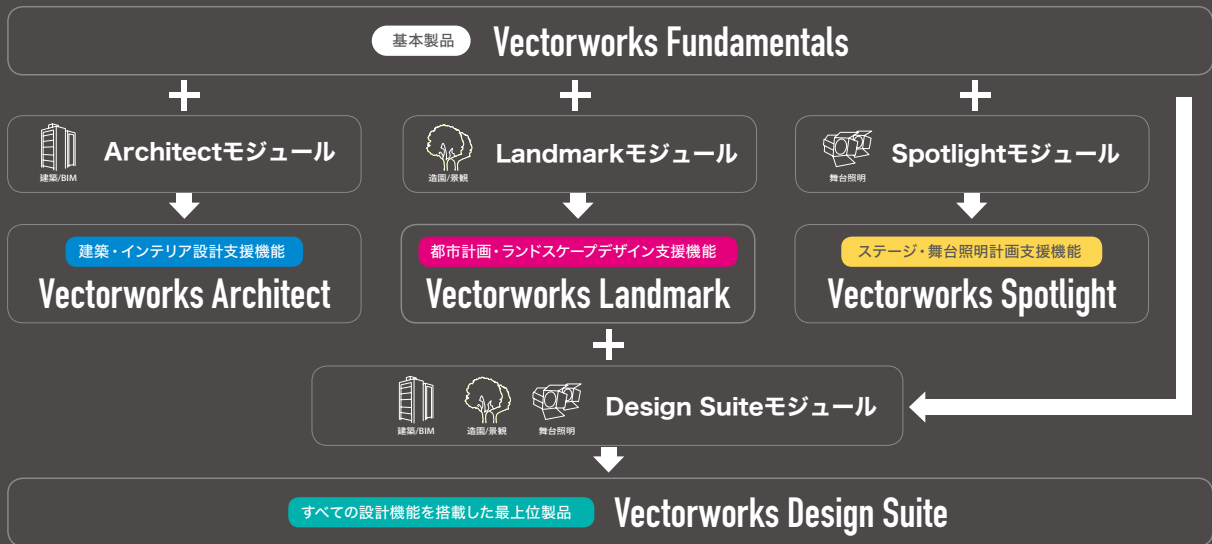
基本製品 Vectorworks Fundamentals

建築/BIM Architectモジュール

造園/景観 Landmarkモジュール

舞台照明 Spotlightモジュール

建築・インテリア設計支援機能
Vectorworks Architect

都市計画・ランドスケープデザイン支援機能
Vectorworks Landmark

ステージ・舞台照明計画支援機能
Vectorworks Spotlight

建築/BIM 造園/景観 舞台照明 Design Suiteモジュール

すべての設計機能を搭載した最上位製品 Vectorworks Design Suite